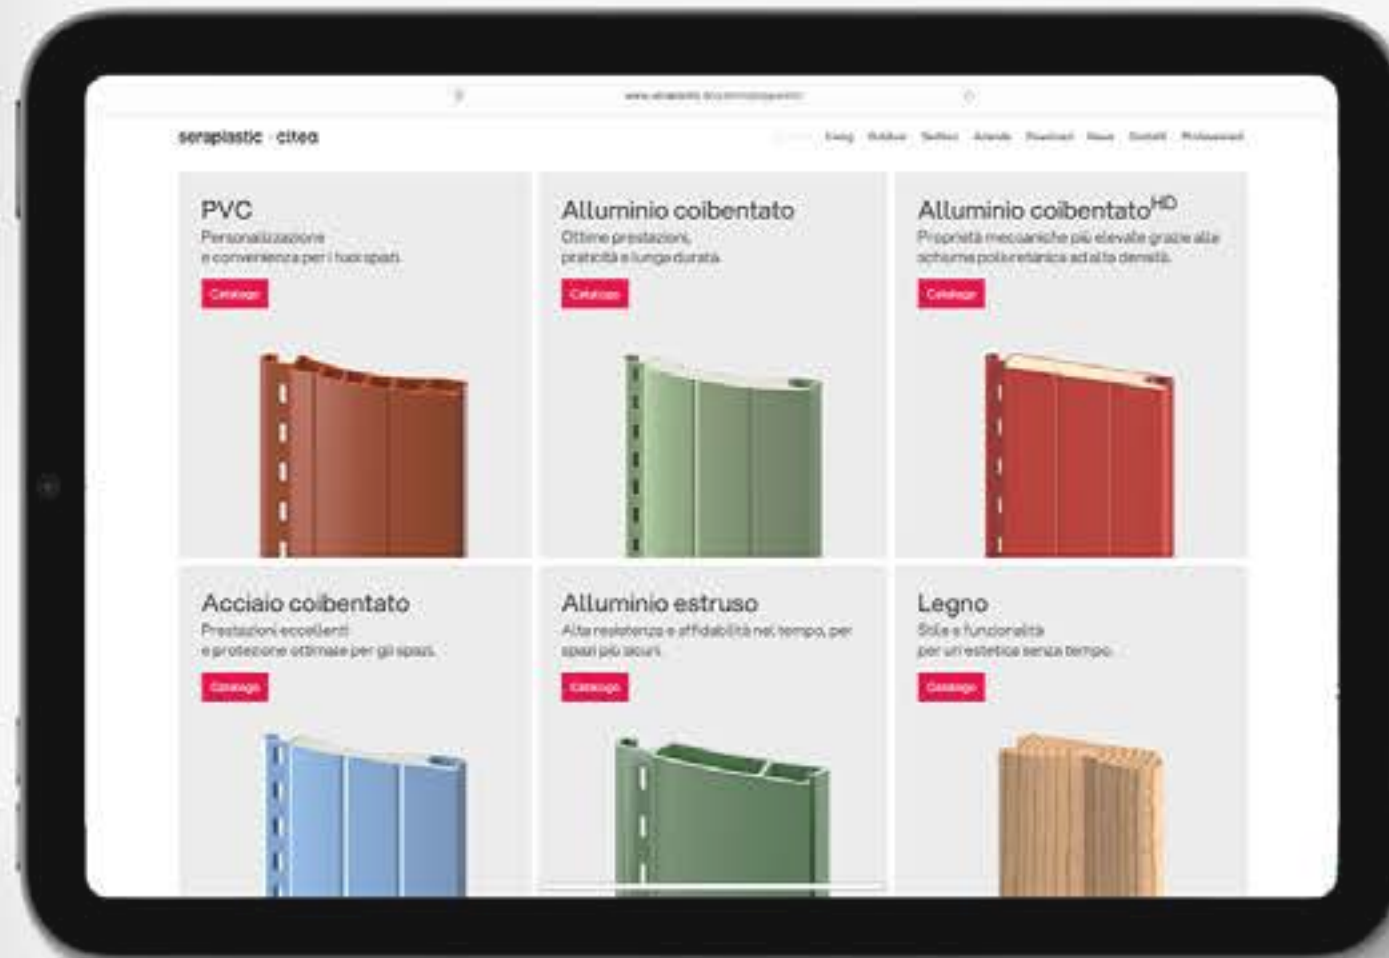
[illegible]

seraplastic · citea

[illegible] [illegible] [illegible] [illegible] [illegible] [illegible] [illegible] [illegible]

PVC
Personalizzazione e convenienza per i tuoi spazi.
Catalogo

Alluminio coibentato
Ottime prestazioni, praticità e lunga durata.
Catalogo

Alluminio coibentato$^{HD}$
Proprietà meccaniche più elevate grazie alla schiuma poliuretanica ad alta densità.
Catalogo

Acciaio coibentato
Prestazioni eccellenti e protezione ottimale per gli spazi.
Catalogo

Alluminio estruso
Alta resistenza e affidabilità nel tempo, per spazi più sicuri.
Catalogo

Legno
Stile e funzionalità per un'estetica senza tempo.
Catalogo